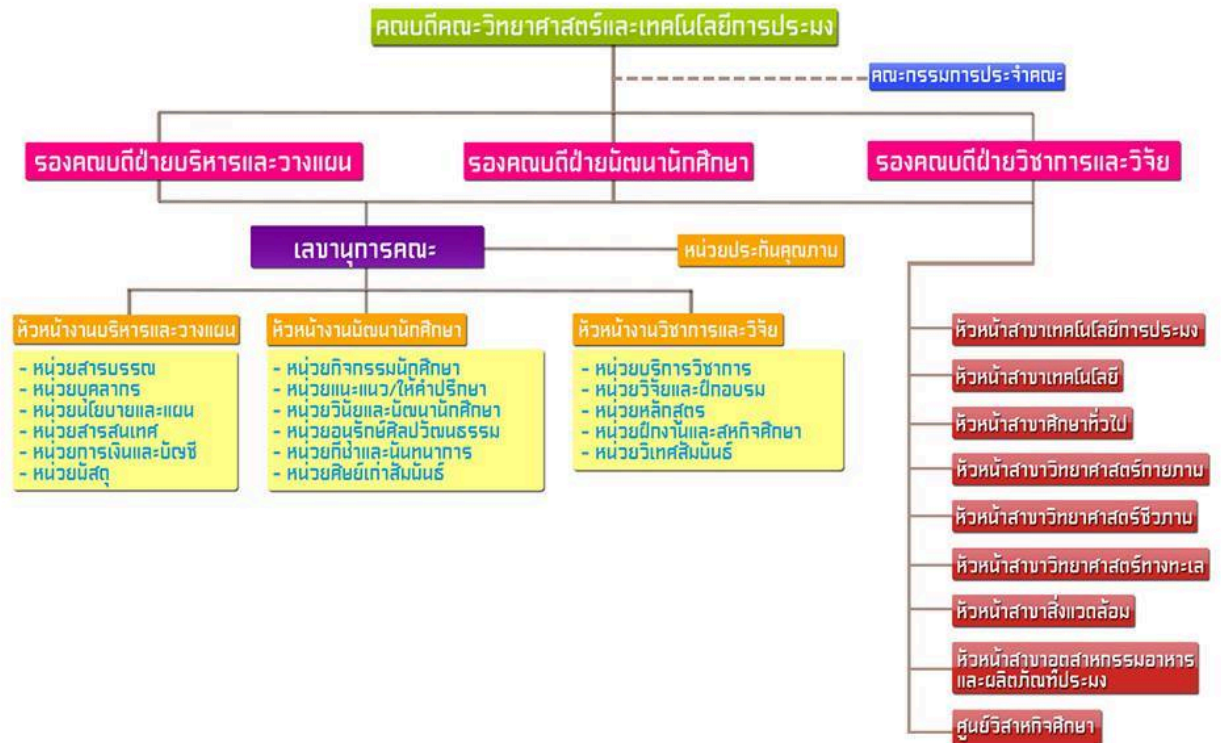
คณบดีคณะวิทยาศาสตร์และเทคโนโลยีการประมง

คณะกรรมการประจำคณะ

รองคณบดีฝ่ายบริหารและวางแผน

รองคณบดีฝ่ายพัฒนานักศึกษา

รองคณบดีฝ่ายวิชาการและวิจัย

เลขานุการคณะ

หน่วยประกันคุณภาพ

หัวหน้างานบริหารและวางแผน

- หน่วยสารบรรณ
- หน่วยบุคลากร
- หน่วยนโยบายและแผน
- หน่วยสารสนเทศ
- หน่วยการเงินและบัญชี
- หน่วยพัสดุ

หัวหน้างานพัฒนานักศึกษา

- หน่วยกิจกรรมนักศึกษา
- หน่วยแนะแนว/ให้คำปรึกษา
- หน่วยวินัยและพัฒนานักศึกษา
- หน่วยอนุรักษ์ศิลปวัฒนธรรม
- หน่วยกีฬาและนันทนาการ
- หน่วยศิษย์เก่าสัมพันธ์

หัวหน้างานวิชาการและวิจัย

- หน่วยบริการวิชาการ
- หน่วยวิจัยและฝึกอบรม
- หน่วยหลักสูตร
- หน่วยฝึกงานและสหกิจศึกษา
- หน่วยวิเทศสัมพันธ์

หัวหน้าสาขาเทคโนโลยีการประมง

หัวหน้าสาขาเทคโนโลยี

หัวหน้าสาขาศึกษาทั่วไป

หัวหน้าสาขาวิทยาศาสตร์กายภาพ

หัวหน้าสาขาวิทยาศาสตร์ชีวภาพ

หัวหน้าสาขาวิทยาศาสตร์ทางทะเล

หัวหน้าสาขาสิ่งแวดล้อม

หัวหน้าสาขาอุตสาหกรรมอาหารและผลิตภัณฑ์ประมง

ศูนย์วิสาหกิจศึกษา